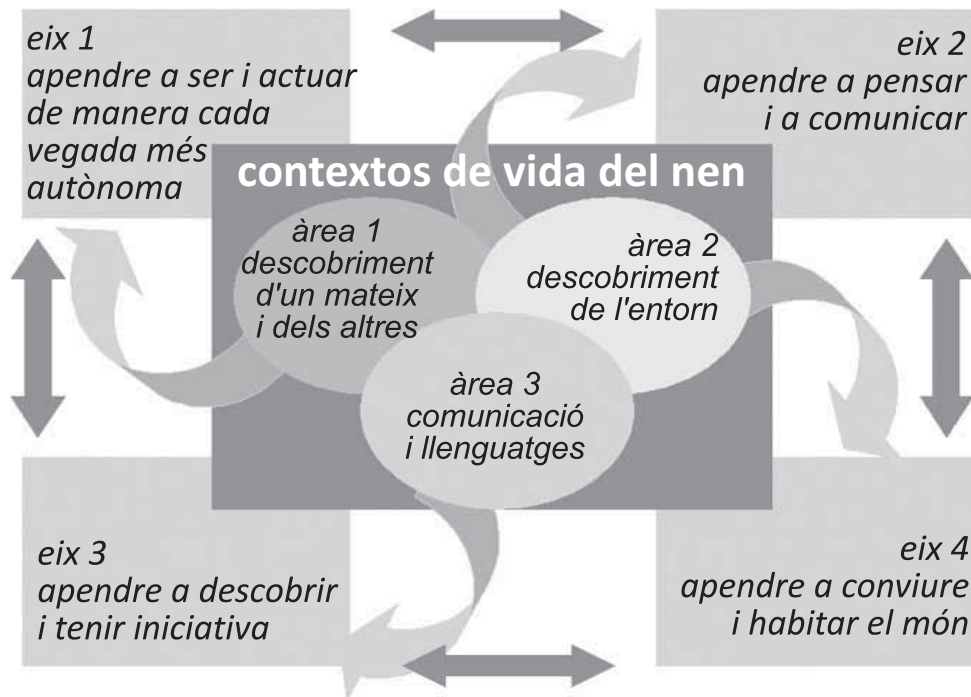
eix 1
apendre a ser i actuar de manera cada vegada més autònoma

eix 2
apendre a pensar i a comunicar

contextos de vida del nen

àrea 1
descobriment d'un mateix i dels altres

àrea 2
descobriment de l'entorn

àrea 3
comunicació i llenguatges

eix 3
apendre a descobrir i tenir iniciativa

eix 4
apendre a conviure i habitar el món